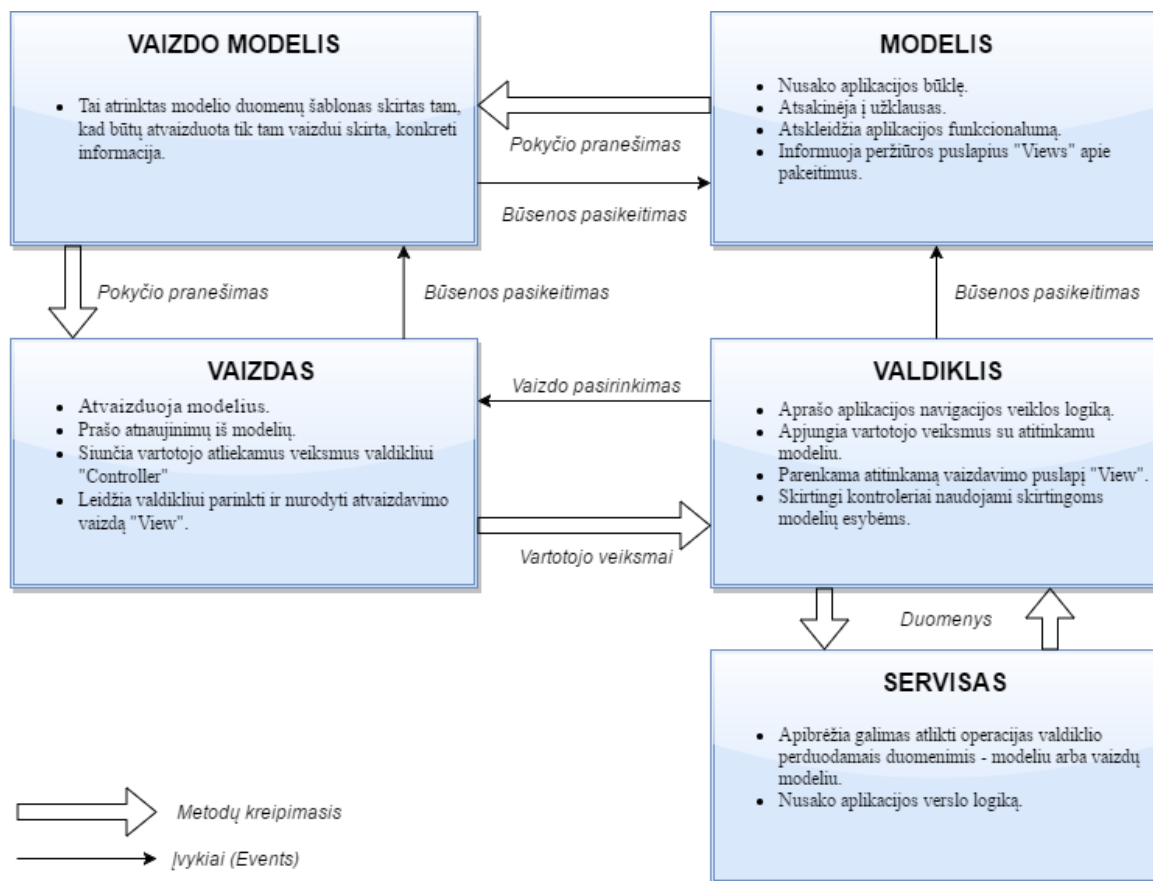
VAIZDO MODELIS

- Tai atrinktas modelio duomenų šablonas skirtas tam, kad būtų atvaizduota tik tam vaizdui skirta, konkreti informacija.

MODELIS

- Nusako aplikacijos būklę.
- Atsakinėja į užklausas.
- Atskleidžia aplikacijos funkcionalumą.
- Informuoja peržiūros puslapius "Views" apie pakeitimus.

Pokyčio pranešimas

Būsenos pasikeitimas

Pokyčio pranešimas

Būsenos pasikeitimas

Būsenos pasikeitimas

VAIZDAS

- Atvaizduoja modelius.
- Prašo atnaujinimų iš modelių.
- Siunčia vartotojo atliekamus veiksmus valdikliui "Controller"
- Leidžia valdikliui parinkti ir nurodyti atvaizdavimo vaizdą "View".

Vaizdo pasirinkimas

VALDIKLIS

- Aprašo aplikacijos navigacijos veiklos logiką.
- Apjungia vartotojo veiksmus su atitinkamu modeliu.
- Parenkama atitinkamą vaizdavimo puslapį "View".
- Skirtingi kontroleriai naudojami skirtingoms modelių esybėms.

Vartotojo veiksmai

Duomenys

SERVISAS

- Apibrėžia galimas atlikti operacijas valdiklio perduodamais duomenimis - modeliu arba vaizdų modeliu.
- Nusako aplikacijos verslo logiką.

Metodų kreipimasis

Įvykiai (Events)